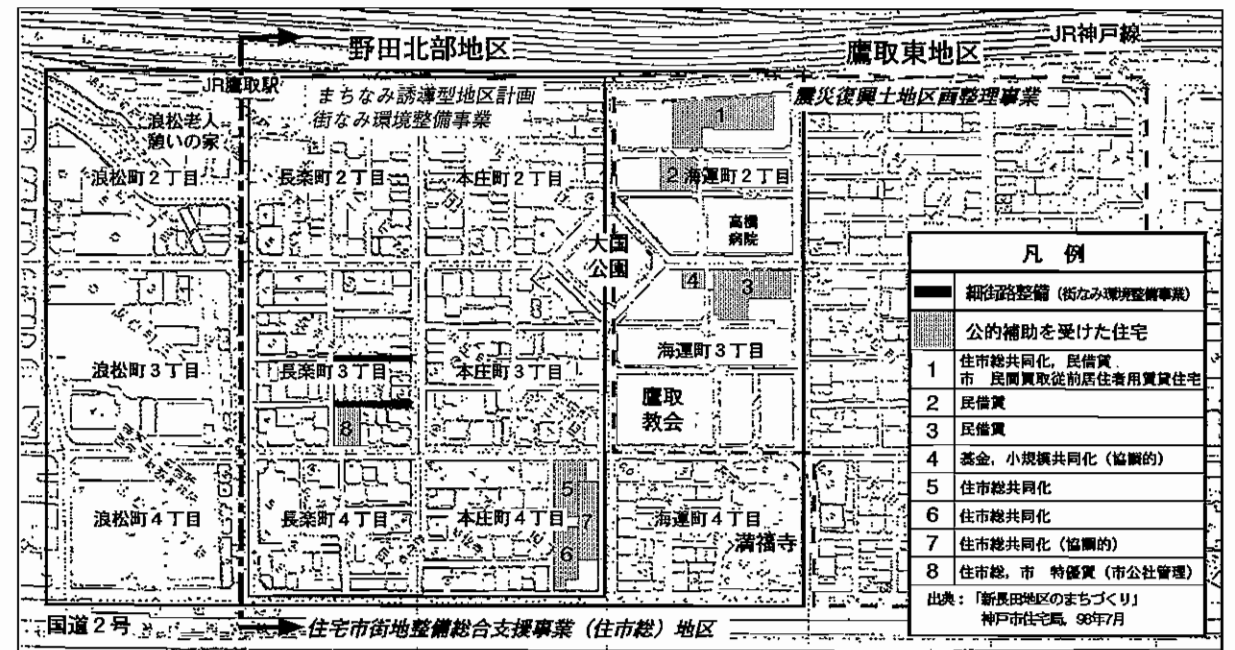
野田北部地区

鷹取東地区

JR神戸線

JR鷹取駅

まちなみ誘導型地区計画
街なみ環境整備事業

震災復興土地区画整理事業

浪松老人憩いの家

浪松町2丁目

長楽町2丁目

本庄町2丁目

1

2 海運町2丁目

高橋病院

大国公園

4

3

海運町3丁目

浪松町3丁目

長楽町3丁目

本庄町3丁目

鷹取教会

8

浪松町4丁目

長楽町4丁目

本庄町4丁目

5

7

6

海運町4丁目

満福寺

国道2号

住宅市街地整備総合支援事業（住市総）地区

凡　例

| | |
|---|---|
| ▬ | 細街路整備（街なみ環境整備事業） |
| ▒ | 公的補助を受けた住宅 |
| 1 | 住市総共同化，民借賃　市　民間買取従前居住者用賃貸住宅 |
| 2 | 民借賃 |
| 3 | 民借賃 |
| 4 | 基金，小規模共同化（協調的） |
| 5 | 住市総共同化 |
| 6 | 住市総共同化 |
| 7 | 住市総共同化（協調的） |
| 8 | 住市総，市　特優賃（市公社管理） |

出典：「新長田地区のまちづくり」
神戸市住宅局，98年7月